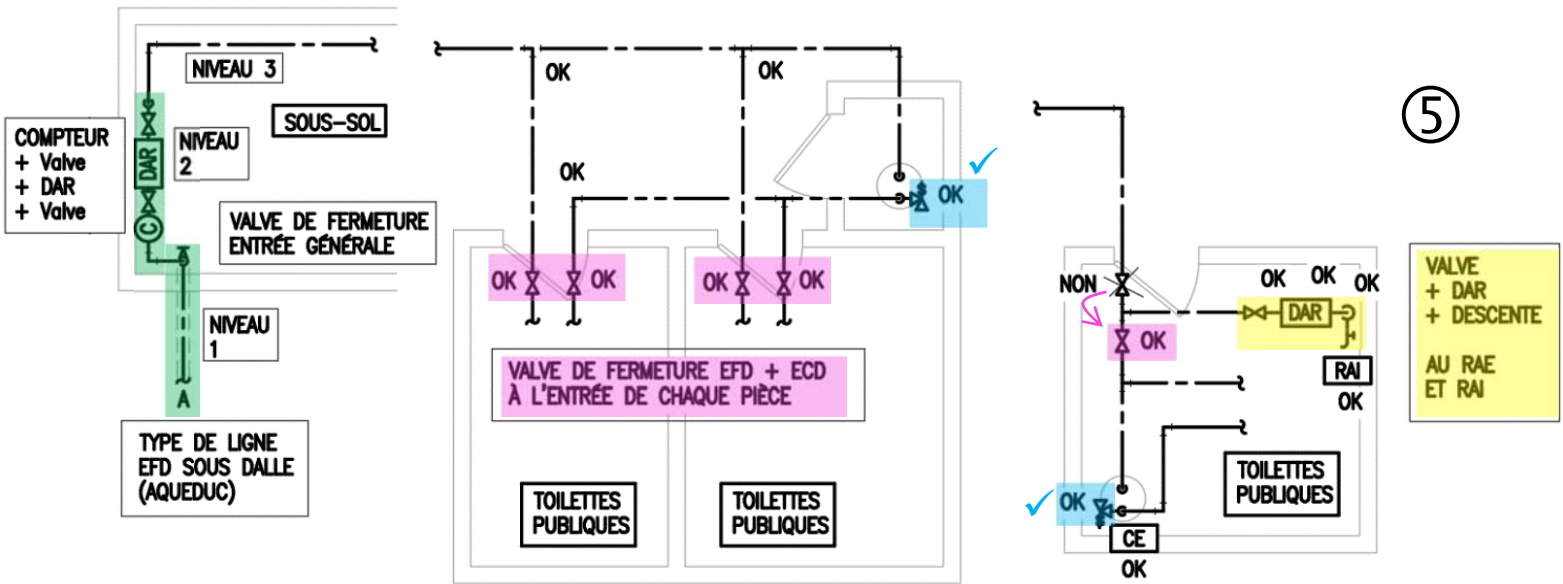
COMPTEUR
+ Valve
+ DAR
+ Valve

NIVEAU 3

NIVEAU 2

DAR

C

SOUS-SOL

VALVE DE FERMETURE
ENTRÉE GÉNÉRALE

NIVEAU 1

A

TYPE DE LIGNE
EFD SOUS DALLE
(AQUEDUC)

OK

OK

OK

OK

OK OK

OK OK

VALVE DE FERMETURE EFD + ECD
À L'ENTRÉE DE CHAQUE PIÈCE

TOILETTES
PUBLIQUES

TOILETTES
PUBLIQUES

⑤

NON

OK

OK OK OK

DAR

RAI

OK

VALVE
+ DAR
+ DESCENTE

AU RAE
ET RAI

TOILETTES
PUBLIQUES

OK

CE

OK